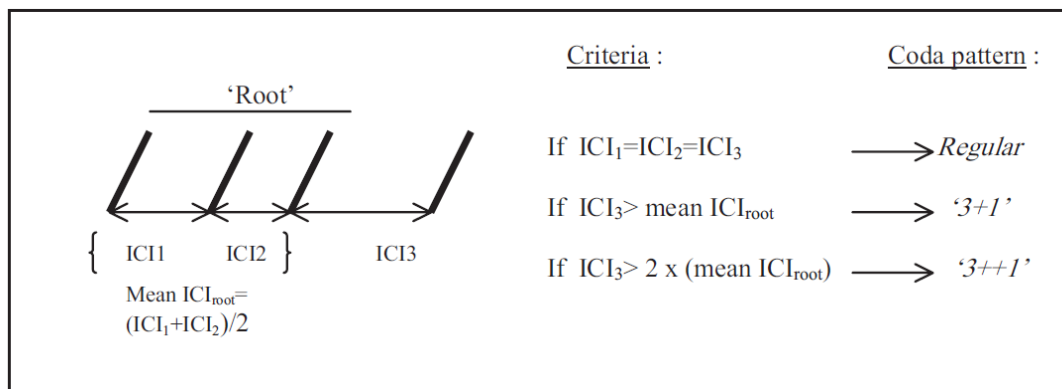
'Root'

{ ICI1 ICI2 } ICI3

Mean $ICI_{root}$= $(ICI_1+ICI_2)/2$

Criteria :

If $ICI_1=ICI_2=ICI_3$

If $ICI_3>$ mean $ICI_{root}$

If $ICI_3>$ 2 x (mean $ICI_{root}$)

Coda pattern :

$\longrightarrow$ *Regular*

$\longrightarrow$ *'3+1'*

$\longrightarrow$ *'3++1'*